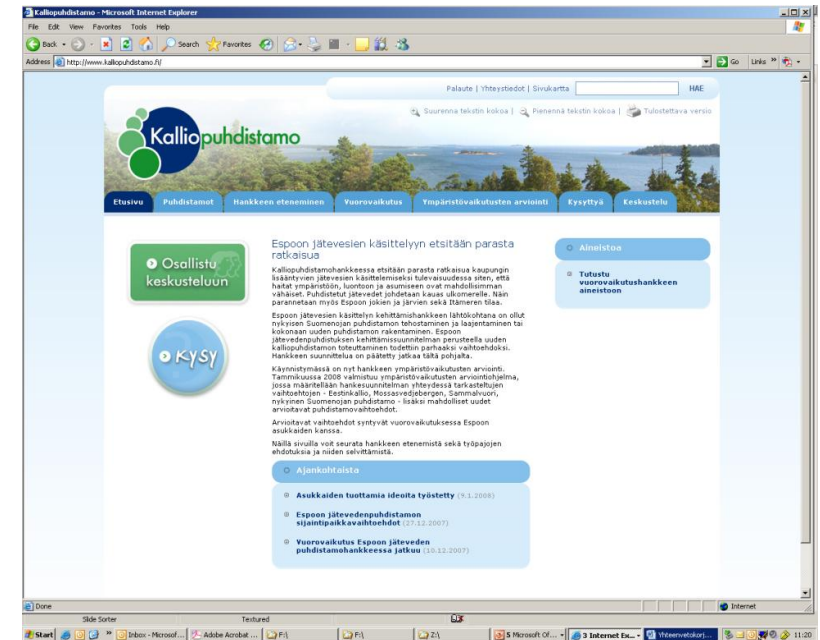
Kalliopuhdistamo - Microsoft Internet Explorer

File Edit View Favorites Tools Help

Back Search Favorites

Address http://www.kalliopuhdistamo.fi/

Go Links

Palaute | Yhteystiedot | Sivukartta HAE

Suurenna tekstin kokoa | Pienennä tekstin kokoa | Tulostettava versio

Kalliopuhdistamo

Etusivu | Puhdistamot | Hankkeen eteneminen | Vuorovaikutus | Ympäristövaikutusten arviointi | Kysyttyä | Keskustelu

Osallistu keskusteluun

KYSY

Espoon jätevesien käsittelyyn etsitään parasta ratkaisua

Kalliopuhdistamohankkeessa etsitään parasta ratkaisua kaupungin lisääntyvien jätevesien käsittelemiseksi tulevaisuudessa siten, että haitat ympäristöön, luontoon ja asumiseen ovat mahdollisimman vähäiset. Puhdistetut jätevedet johdetaan kauas ulkomerelle. Näin parannetaan myös Espoon jokien ja järvien sekä Itämeren tilaa.

Espoon jätevesien käsittelyn kehittämishankkeen lähtökohtana on ollut nykyisen Suomenojan puhdistamon tehostaminen ja laajentaminen tai kokonaan uuden puhdistamon rakentaminen. Espoon jätevedenpuhdistuksen kehittämissuunnitelman perusteella uuden kalliopuhdistamon toteuttaminen todettiin parhaaksi vaihtoehdoksi. Hankkeen suunnittelua on päätetty jatkaa tältä pohjalta.

Käynnistymässä on nyt hankkeen ympäristövaikutusten arviointi. Tammikuussa 2008 valmistuu ympäristövaikutusten arviointiohjelma, jossa määritellään hankesuunnitelman yhteydessä tarkasteltujen vaihtoehtojen - Eestinkallio, Mossasvedjebergen, Sammalvuori, nykyinen Suomenojan puhdistamo - lisäksi mahdolliset uudet arvioitavat puhdistamovaihtoehdot.

Arvioitavat vaihtoehdot syntyvät vuorovaikutuksessa Espoon asukkaiden kanssa.

Näillä sivuilla voit seurata hankkeen etenemistä sekä työpajojen ehdotuksia ja niiden selvittämistä.

Ajankohtaista

Asukkaiden tuottamia ideoita työstetty (9.1.2008)

Espoon jätevedenpuhdistamon sijaintipaikkavaihtoehdot (27.12.2007)

Vuorovaikutus Espoon jäteveden puhdistamohankkeessa jatkuu (10.12.2007)

Aineistoa

Tutustu vuorovaikutushankkeen aineistoon

Done

Internet

Slide Sorter Textured

Start Inbox - Microsof... Adobe Acrobat ... F:\ F:\ Z:\ 5 Microsoft Of... 3 Internet Ex... Yhteenvetokorj... 11:20